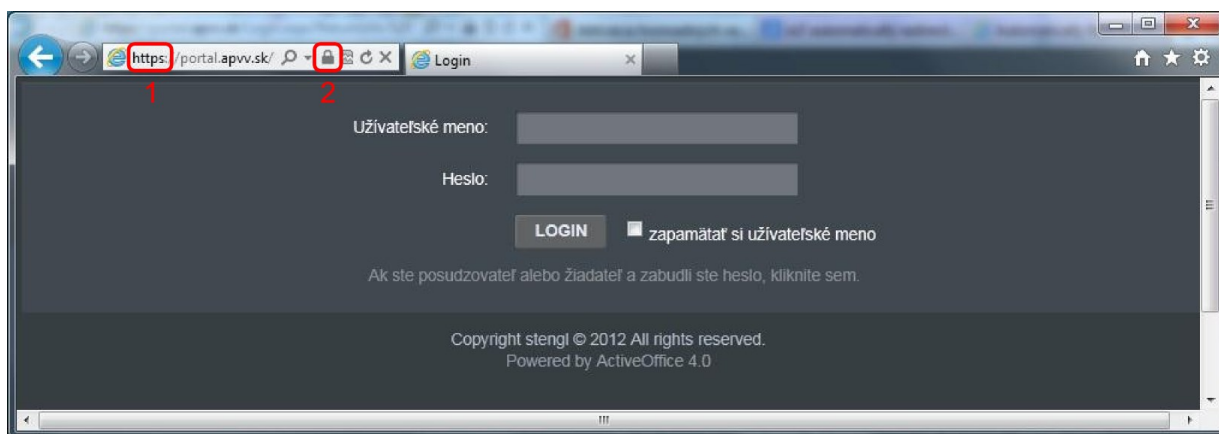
https://portal.apvv.sk/

Login

1

2

Užívateľské meno:

Heslo:

LOGIN

zapamätať si užívateľské meno

Ak ste posudzovateľ alebo žiadateľ a zabudli ste heslo, kliknite sem.

Copyright stengl © 2012 All rights reserved.
Powered by ActiveOffice 4.0